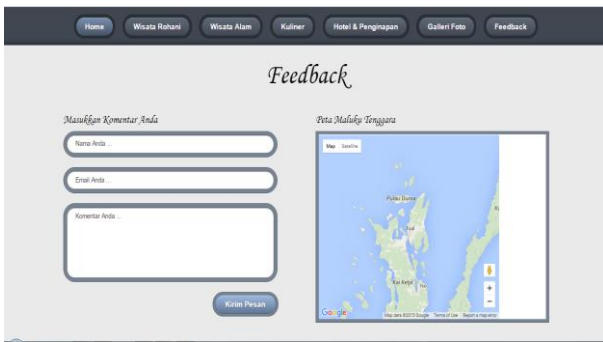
Home
Wisata Rohani
Wisata Alam
Kuliner
Hotel & Penginapan
Galleri Foto
Feedback

Feedback

Masukkan Komentar Anda

Nama Anda ...

Email Anda ...

Komentar Anda ...

Kirim Pesan

Peta Maluku Tenggara

Map
Satellite

Pulau Dullah
Tual
Kai Kecil
+
−
Google
Map data ©2013 Google Terms of Use Report a map error